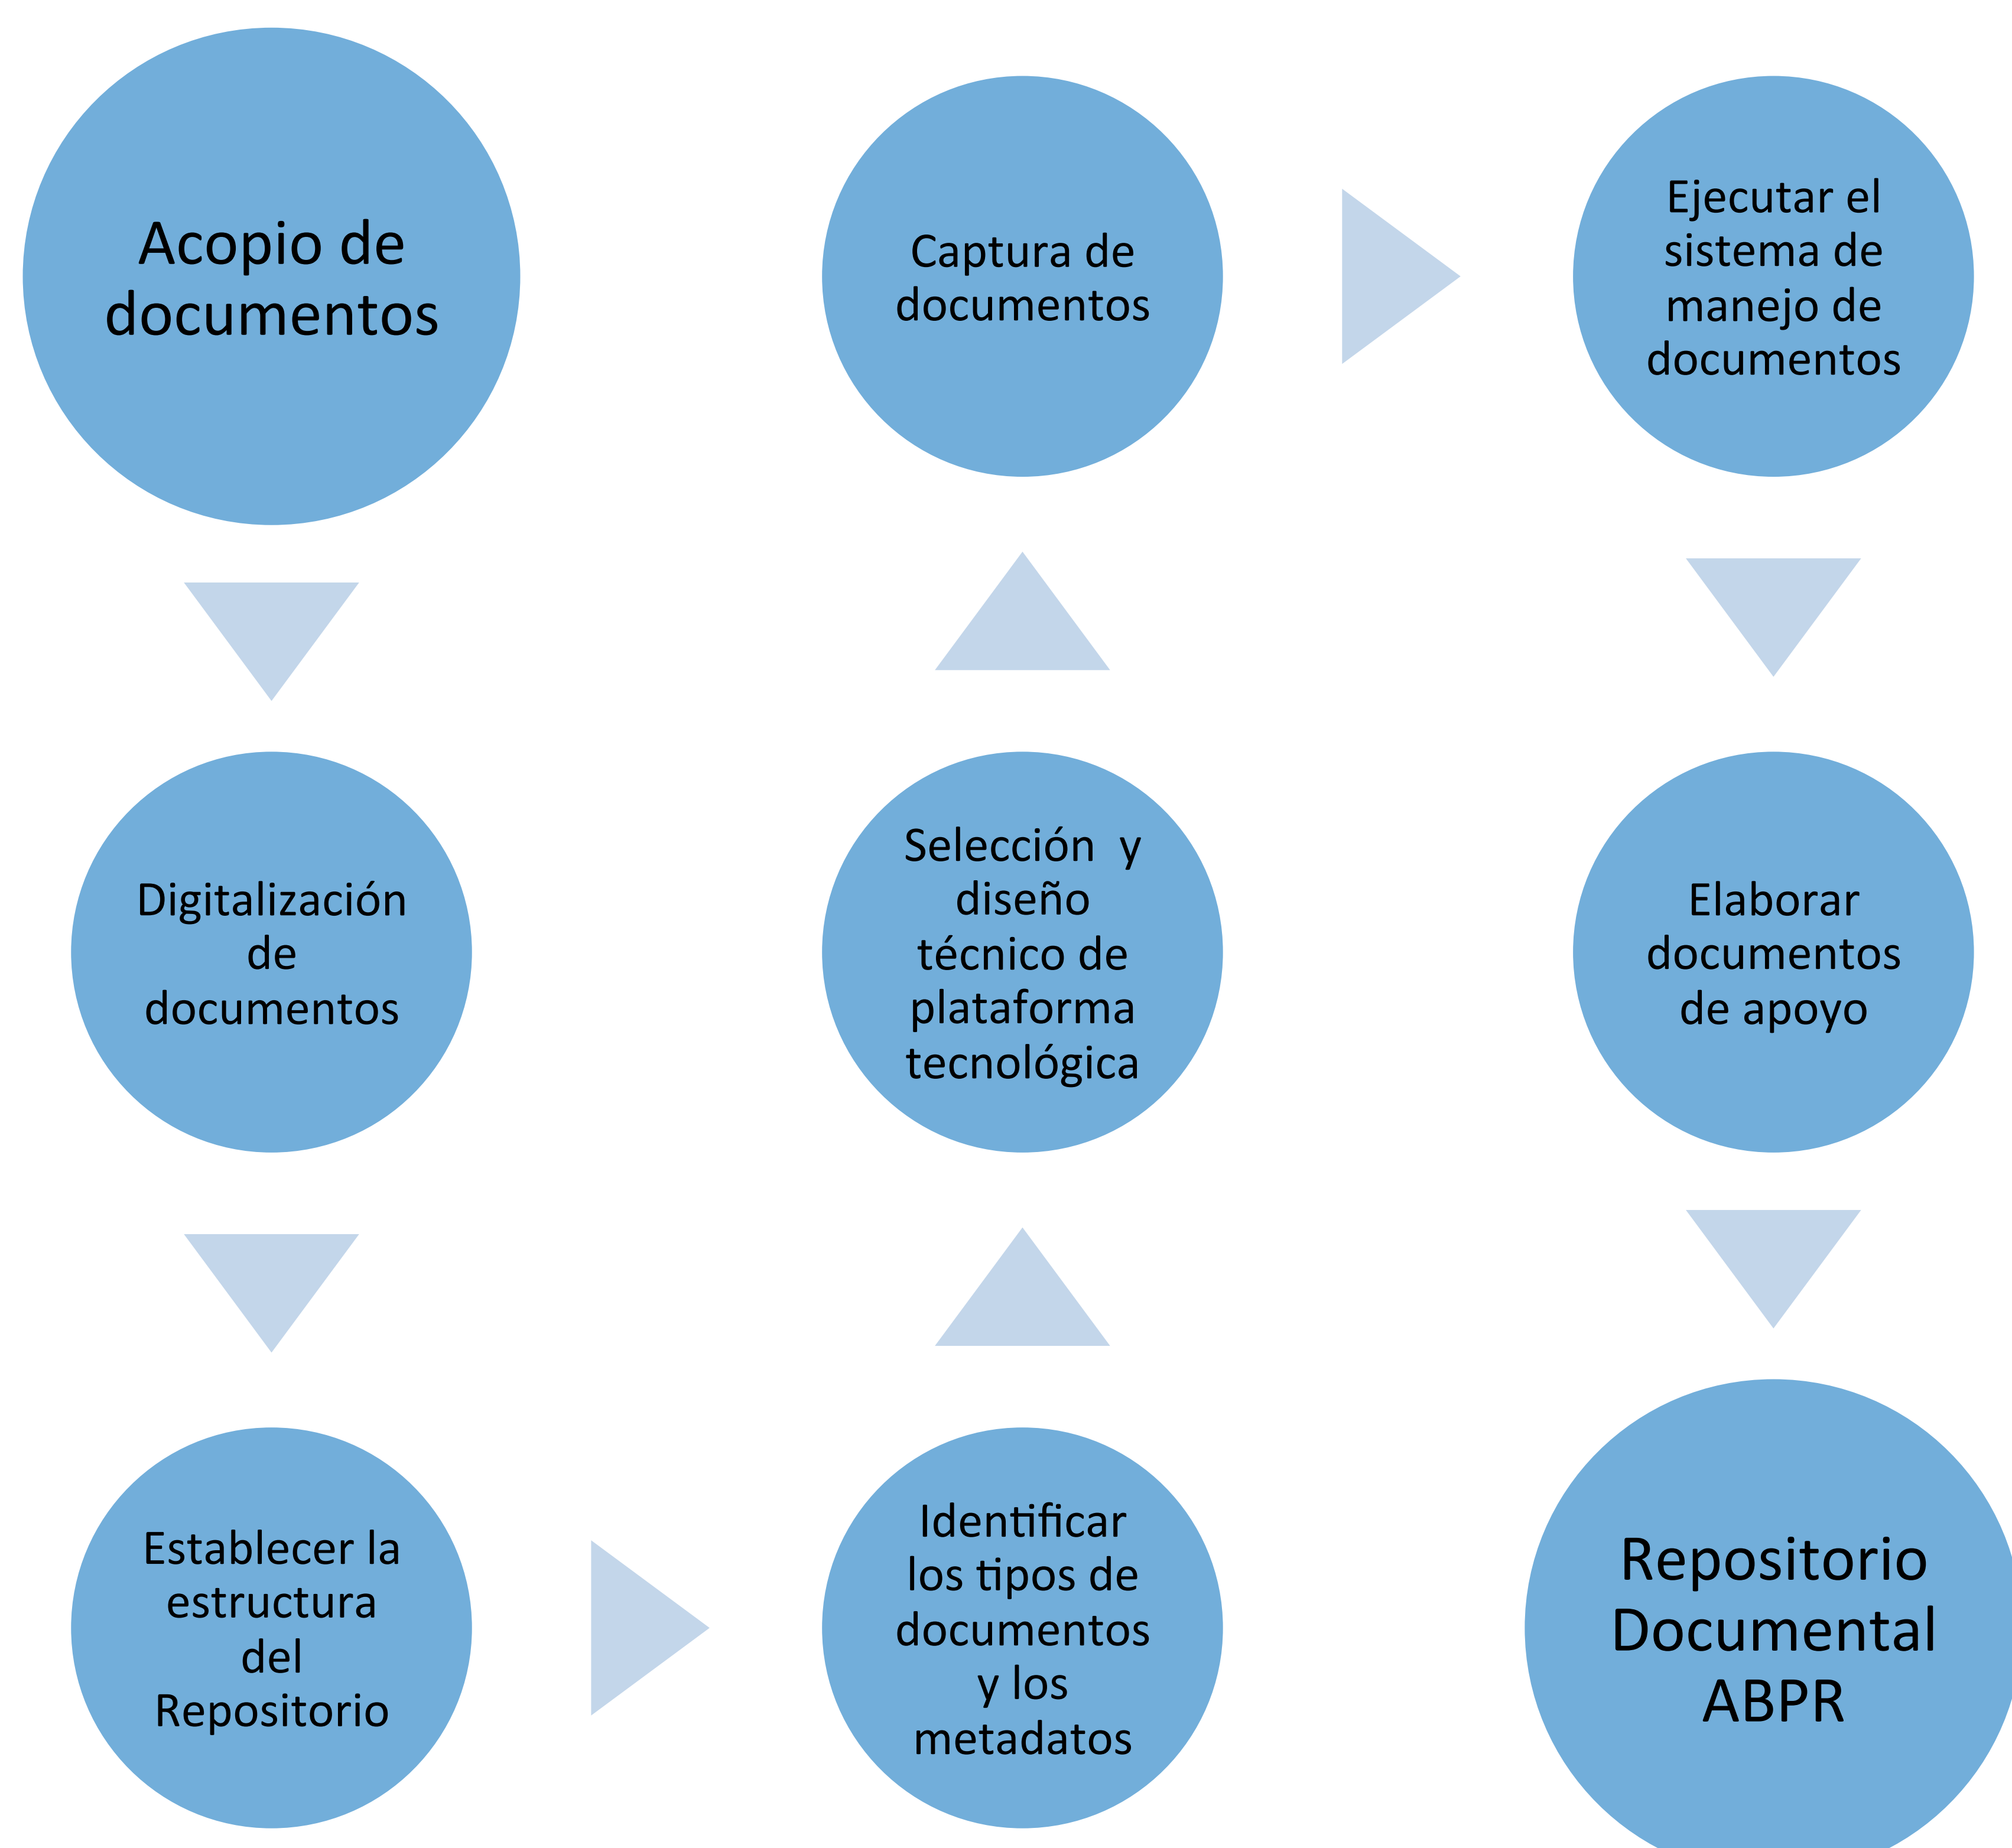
Acopio de documentos

Digitalización de documentos

Establecer la estructura del Repositorio

Identificar los tipos de documentos y los metadatos

Selección y diseño técnico de plataforma tecnológica

Captura de documentos

Ejecutar el sistema de manejo de documentos

Elaborar documentos de apoyo

Repositorio Documental ABPR